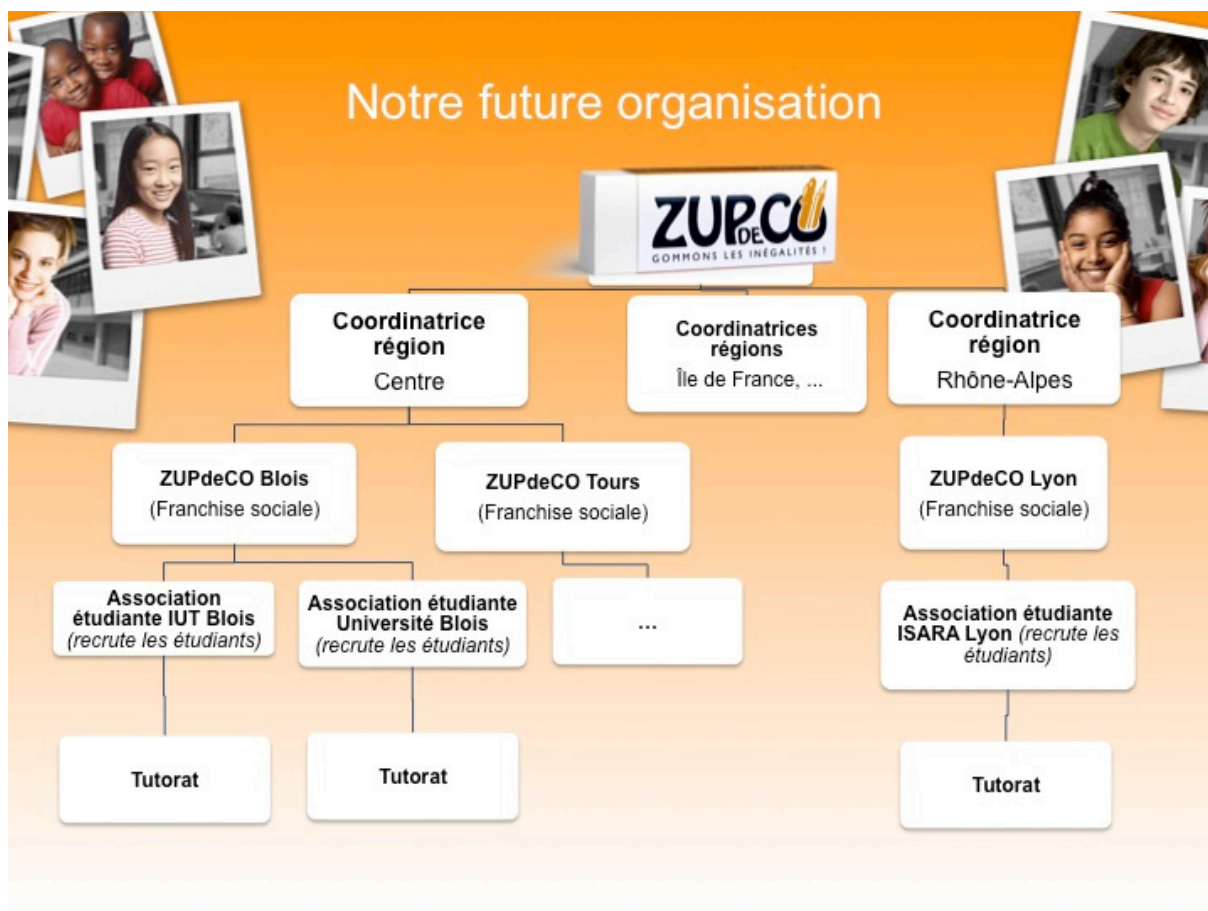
Notre future organisation

ZUPdeCO
GOMMONS LES INÉGALITÉS !

Coordinatrice région
Centre

Coordinatrices régions
Île de France, ...

Coordinatrice région
Rhône-Alpes

ZUPdeCO Blois
(Franchise sociale)

ZUPdeCO Tours
(Franchise sociale)

ZUPdeCO Lyon
(Franchise sociale)

Association étudiante IUT Blois
*(recrute les étudiants)*

Association étudiante Université Blois
*(recrute les étudiants)*

...

Association étudiante ISARA Lyon *(recrute les étudiants)*

Tutorat

Tutorat

Tutorat